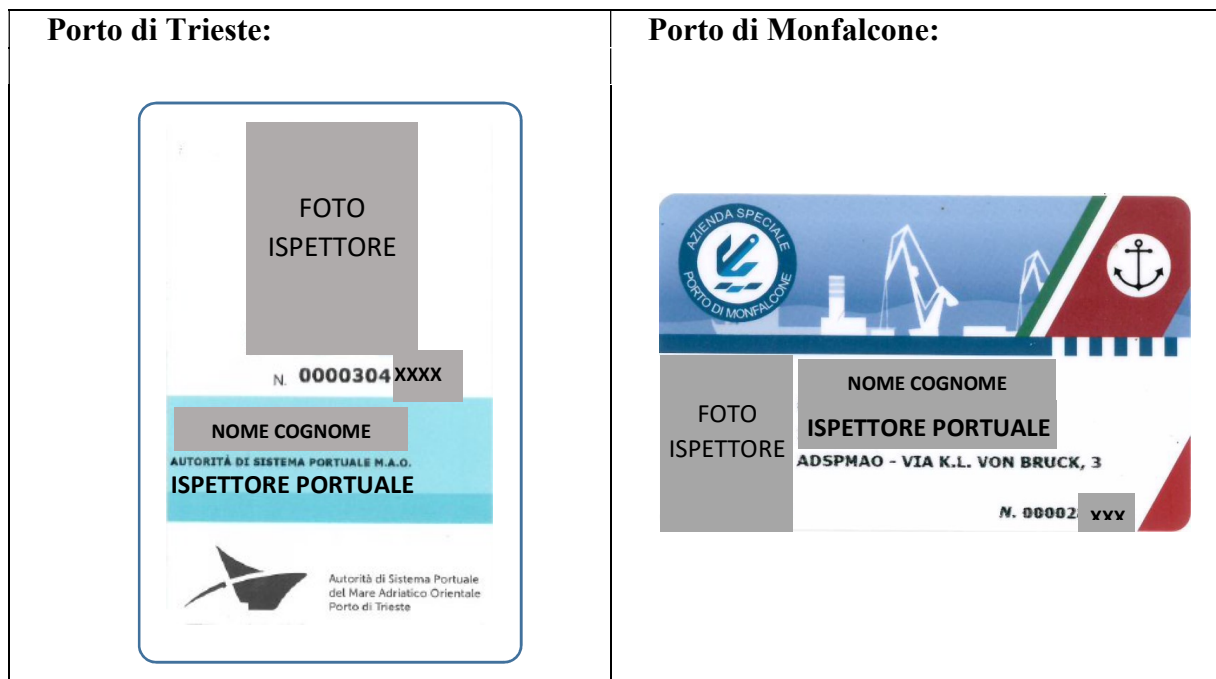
| Porto di Trieste: | Porto di Monfalcone: |
|---|---|
| FOTO ISPETTORE<br>N. 0000304 XXXX<br>NOME COGNOME<br>AUTORITÀ DI SISTEMA PORTUALE M.A.O.<br>ISPETTORE PORTUALE<br>Autorità di Sistema Portuale del Mare Adriatico Orientale Porto di Trieste | AZIENDA SPECIALE PORTO DI MONFALCONE<br>FOTO ISPETTORE<br>NOME COGNOME<br>ISPETTORE PORTUALE<br>ADSPMAO - VIA K.L. VON BRUCK, 3<br>N. 00002 XXX |